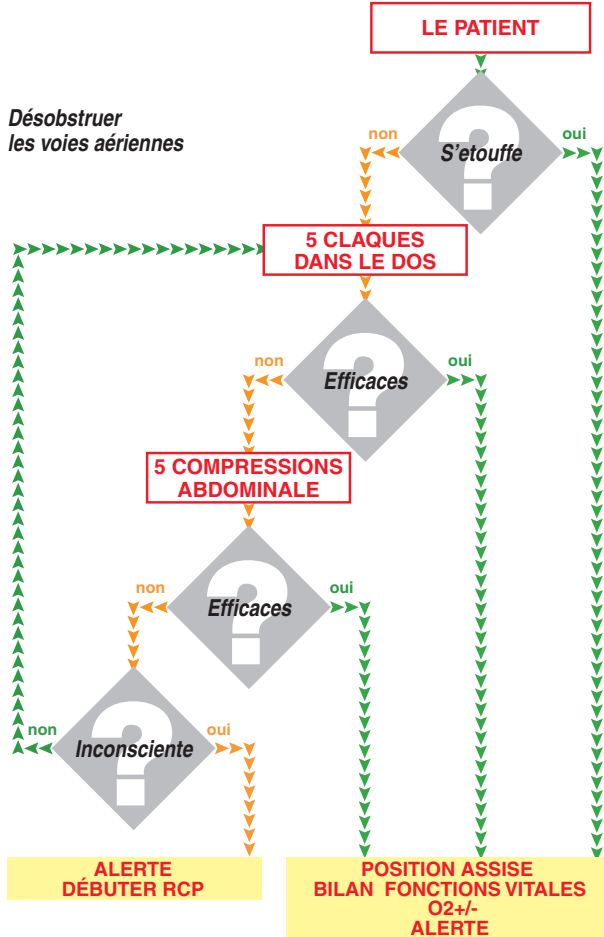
LE PATIENT

Désobstruer
les voies aériennes

non
S'etouffe
oui

5 CLAQUES
DANS LE DOS

non
Efficaces
oui

5 COMPRESSIONS
ABDOMINALE

non
Efficaces
oui

non
Inconsciente
oui

ALERTE
DÉBUTER RCP

POSITION ASSISE
BILAN FONCTIONS VITALES
O2+/-
ALERTE